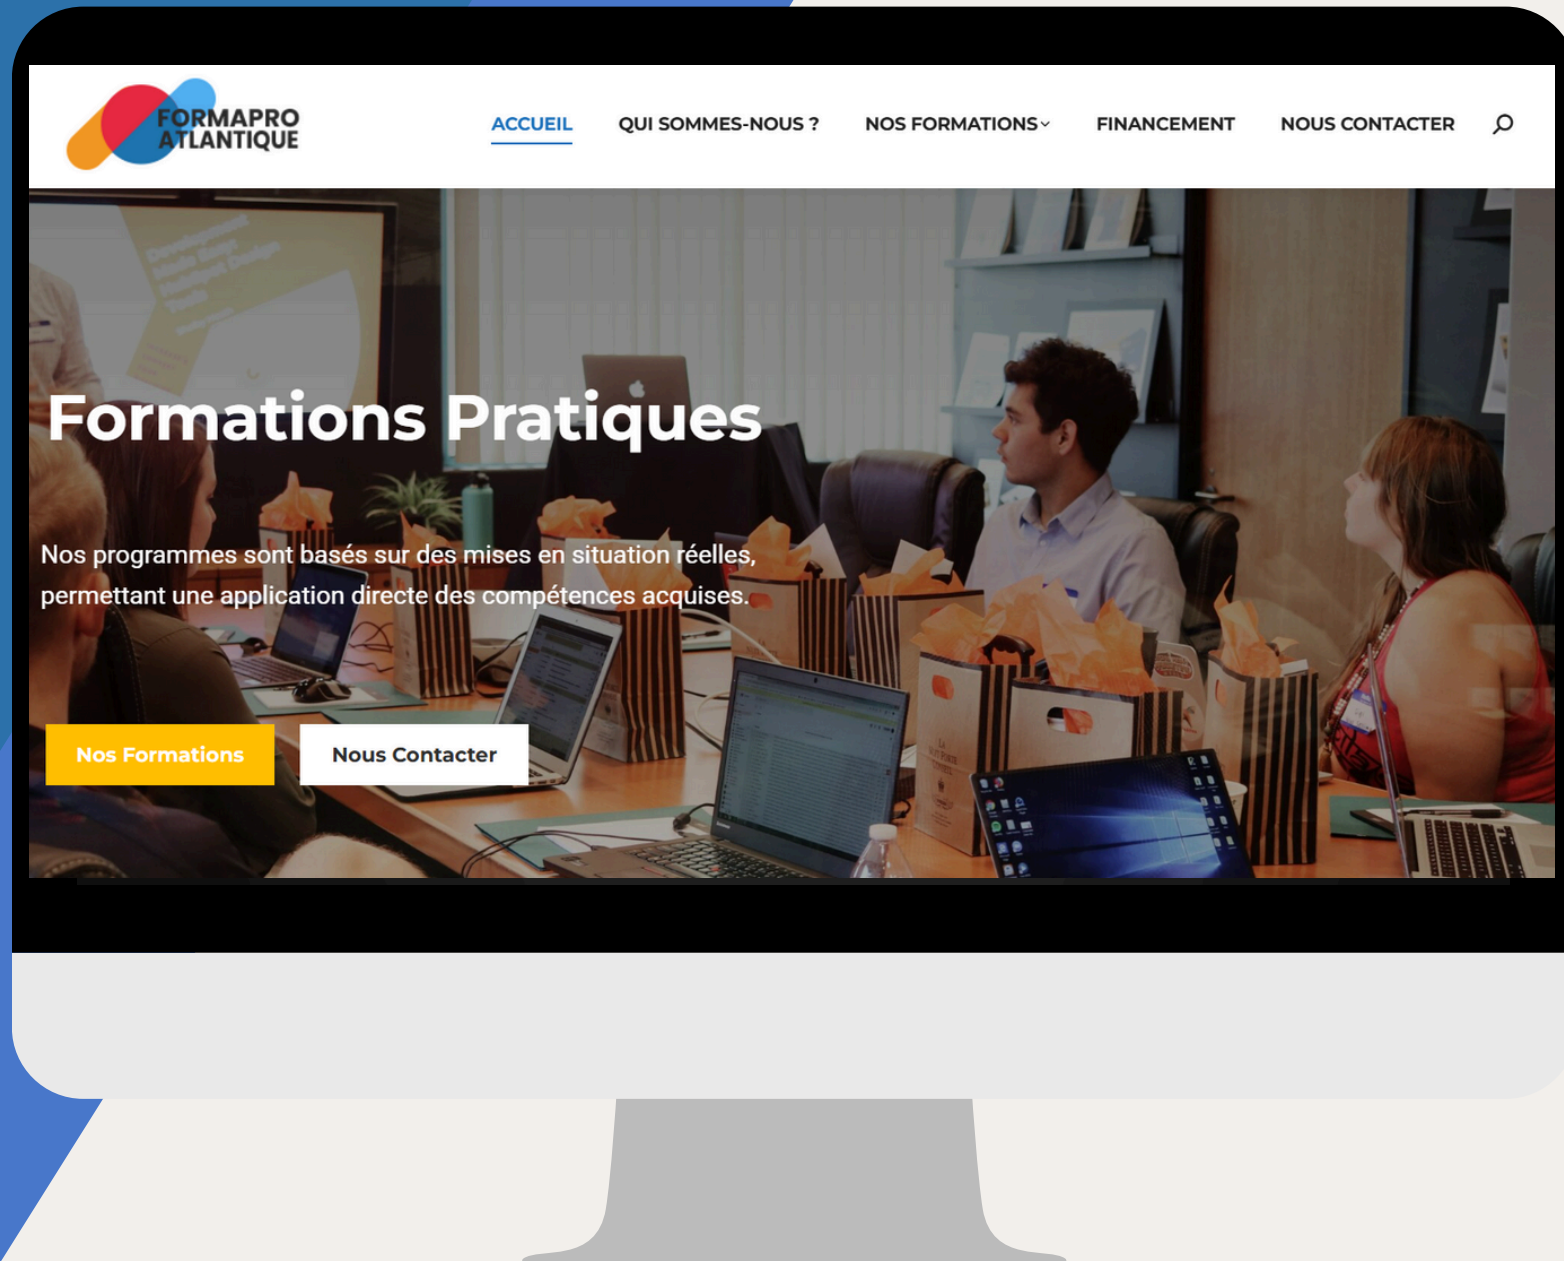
FORMAPRO ATLANTIQUE

ACCUEIL QUI SOMMES-NOUS ? NOS FORMATIONS FINANCEMENT NOUS CONTACTER

Formations Pratiques

Nos programmes sont basés sur des mises en situation réelles, permettant une application directe des compétences acquises.

Nos Formations

Nous Contacter